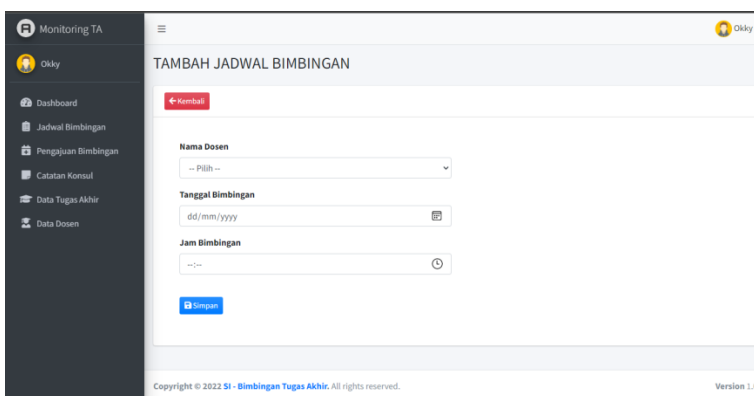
Monitoring TA

Okky

Dashboard
Jadwal Bimbingan
Pengajuan Bimbingan
Catatan Konsul
Data Tugas Akhir
Data Dosen

≡

Okky

TAMBAH JADWAL BIMBINGAN

← Kembali

Nama Dosen
-- Pilih --

Tanggal Bimbingan
dd/mm/yyyy

Jam Bimbingan
--:--

Simpan

Copyright © 2022 SI - Bimbingan Tugas Akhir. All rights reserved.

Version 1.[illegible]